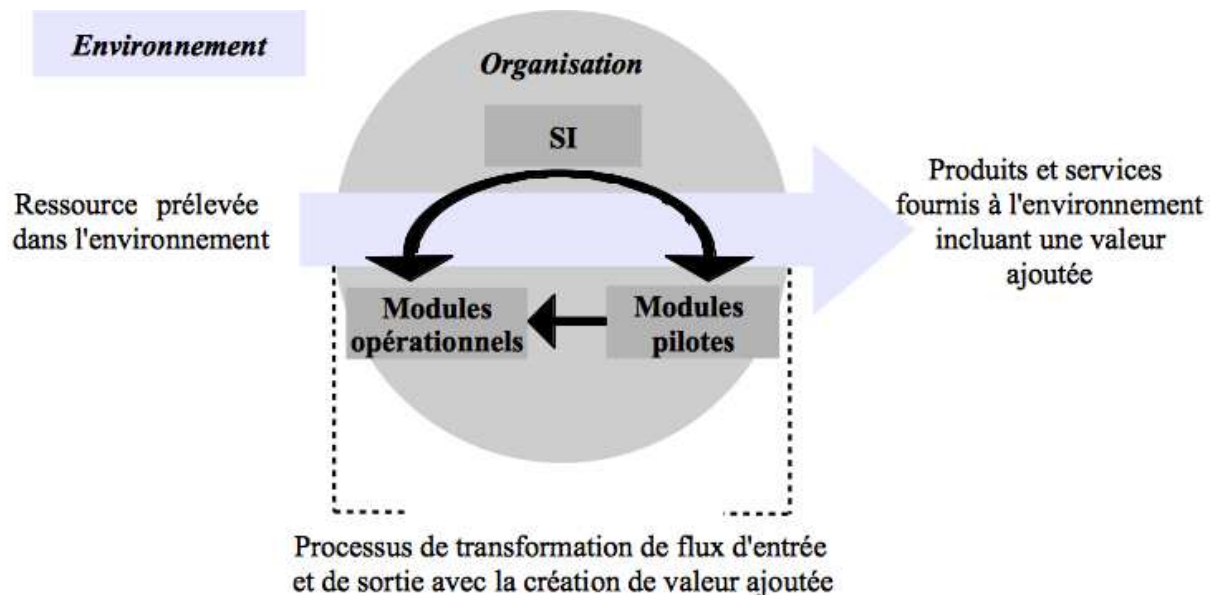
Environnement

Organisation

SI

Ressource prélevée dans l'environnement

Produits et services fournis à l'environnement incluant une valeur ajoutée

Modules opérationnels

Modules pilotes

Processus de transformation de flux d'entrée et de sortie avec la création de valeur ajoutée